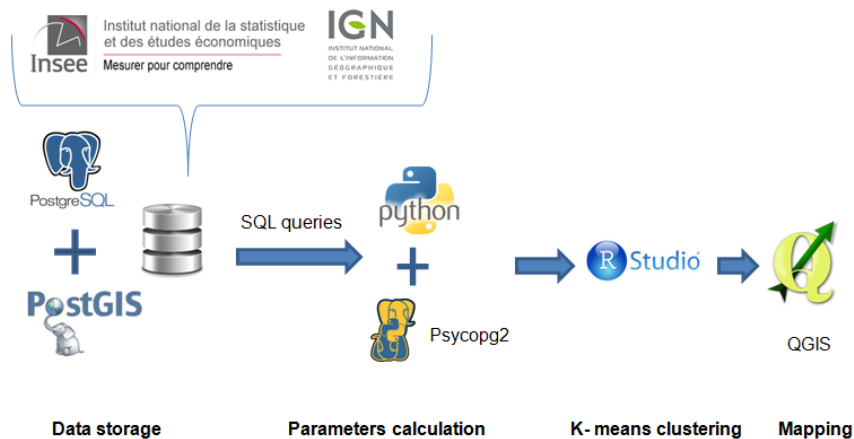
Insee
Institut national de la statistique et des études économiques
Mesurer pour comprendre

IGN
INSTITUT NATIONAL DE L'INFORMATION GÉOGRAPHIQUE ET FORESTIÈRE

PostgreSQL
+
PostGIS

SQL queries

python
+
Psycopg2

R Studio

QGIS

Data storage

Parameters calculation

K- means clustering

Mapping